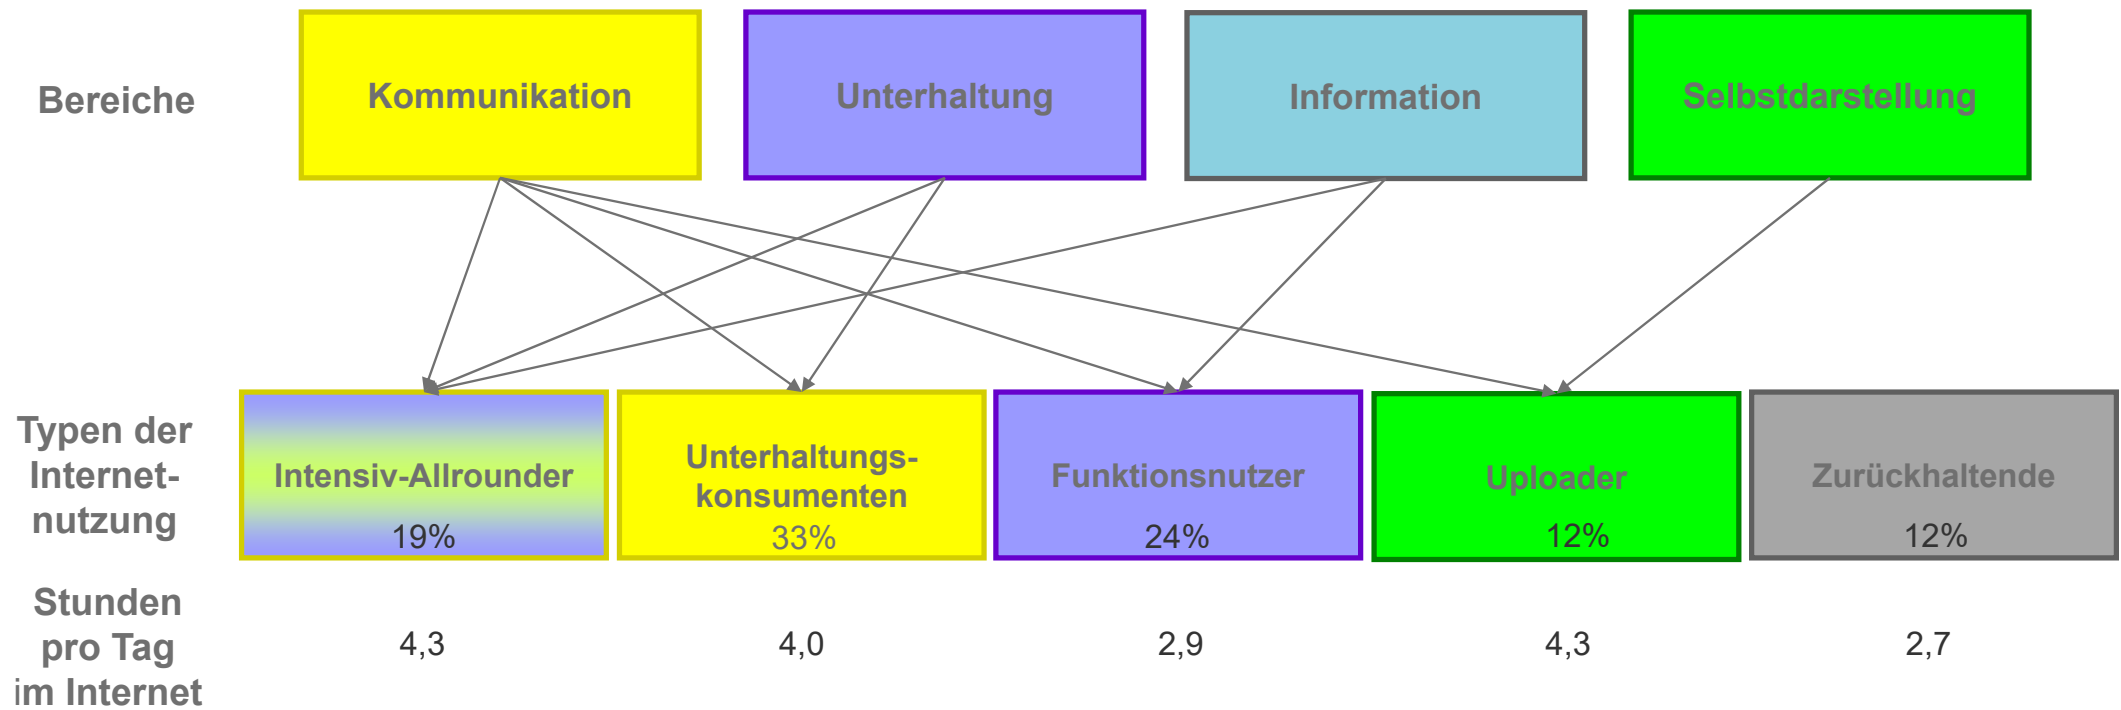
Bereiche

Kommunikation

Unterhaltung

Information

Selbstdarstellung

Typen der Internetnutzung

Intensiv-Allrounder
19%

Unterhaltungskonsumenten
33%

Funktionsnutzer
24%

Uploader
12%

Zurückhaltende
12%

Stunden pro Tag im Internet

4,3

4,0

2,9

4,3

2,7